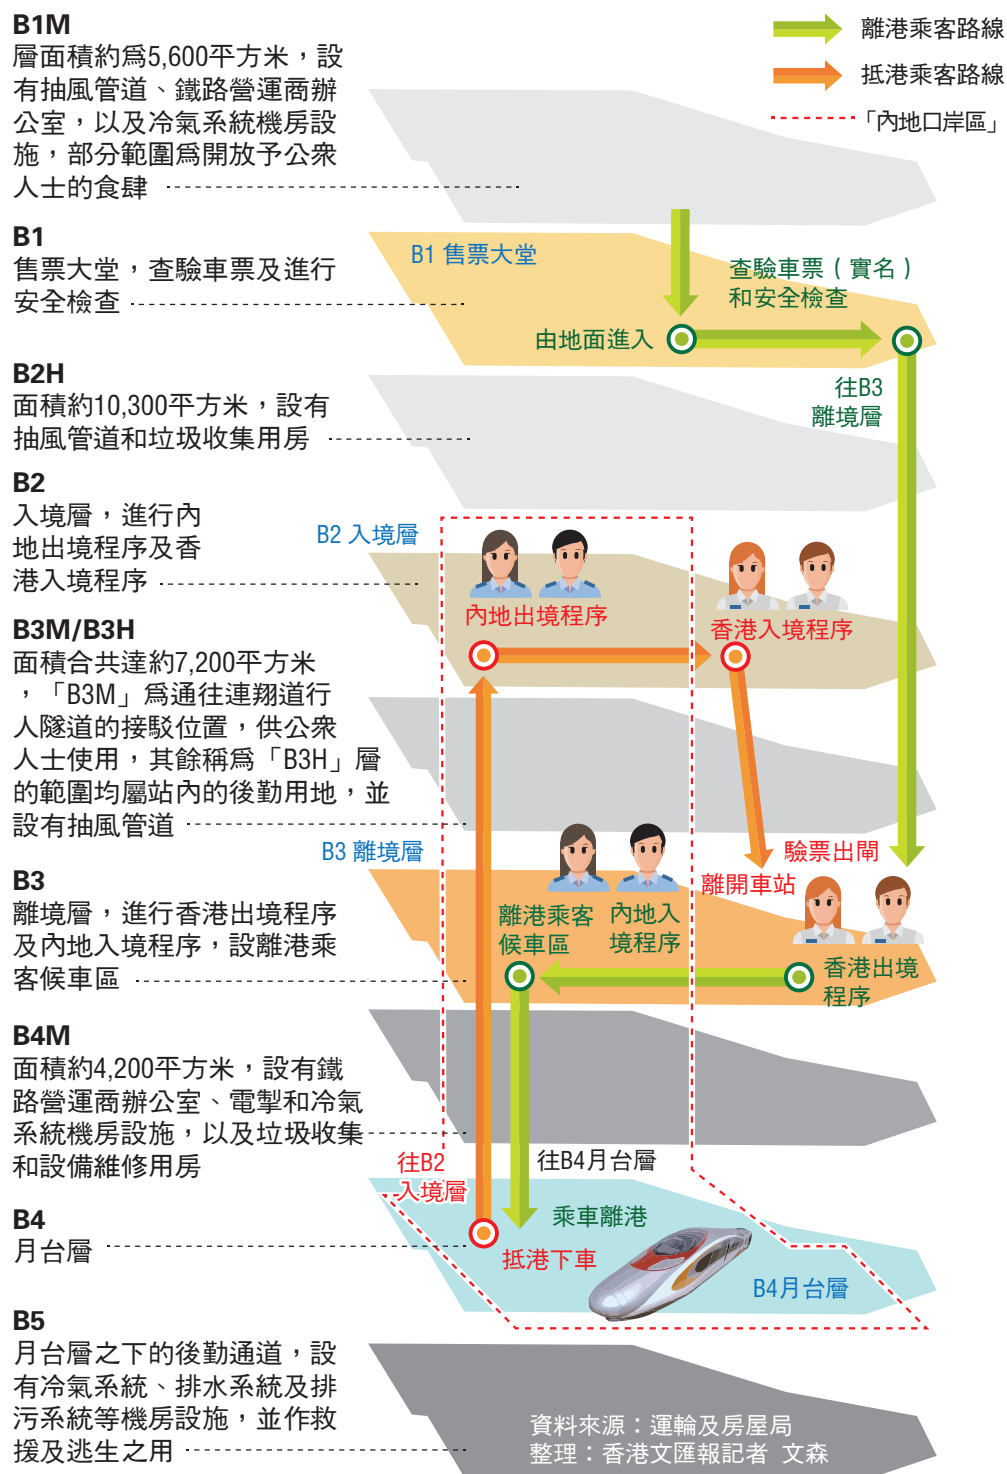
離港乘客路線
抵港乘客路線
「內地口岸區」

B1M
層面積約為5,600平方米，設有抽風管道、鐵路營運商辦公室，以及冷氣系統機房設施，部分範圍為開放予公眾人士的食肆

B1
售票大堂，查驗車票及進行安全檢查

B1 售票大堂
查驗車票（實名）和安全檢查
由地面進入

B2H
面積約10,300平方米，設有抽風管道和垃圾收集用房

往B3 離境層

B2
入境層，進行內地出境程序及香港入境程序

B2 入境層
內地出境程序
香港入境程序

B3M/B3H
面積合共達約7,200平方米，「B3M」為通往連翔道行人隧道的接駁位置，供公眾人士使用，其餘稱為「B3H」層的範圍均屬站內的後勤用地，並設有抽風管道

B3 離境層
驗票出閘
離開車站

B3
離境層，進行香港出境程序及內地入境程序，設離港乘客候車區

離港乘客候車區
內地入境程序
香港出境程序

B4M
面積約4,200平方米，設有鐵路營運商辦公室、電掣和冷氣系統機房設施，以及垃圾收集和設備維修用房

往B2 入境層
往B4月台層
乘車離港
抵港下車

B4
月台層

B4月台層

B5
月台層之下的後勤通道，設有冷氣系統、排水系統及排污系統等機房設施，並作救援及逃生之用

資料來源：運輸及房屋局
整理：香港文匯報記者 文森